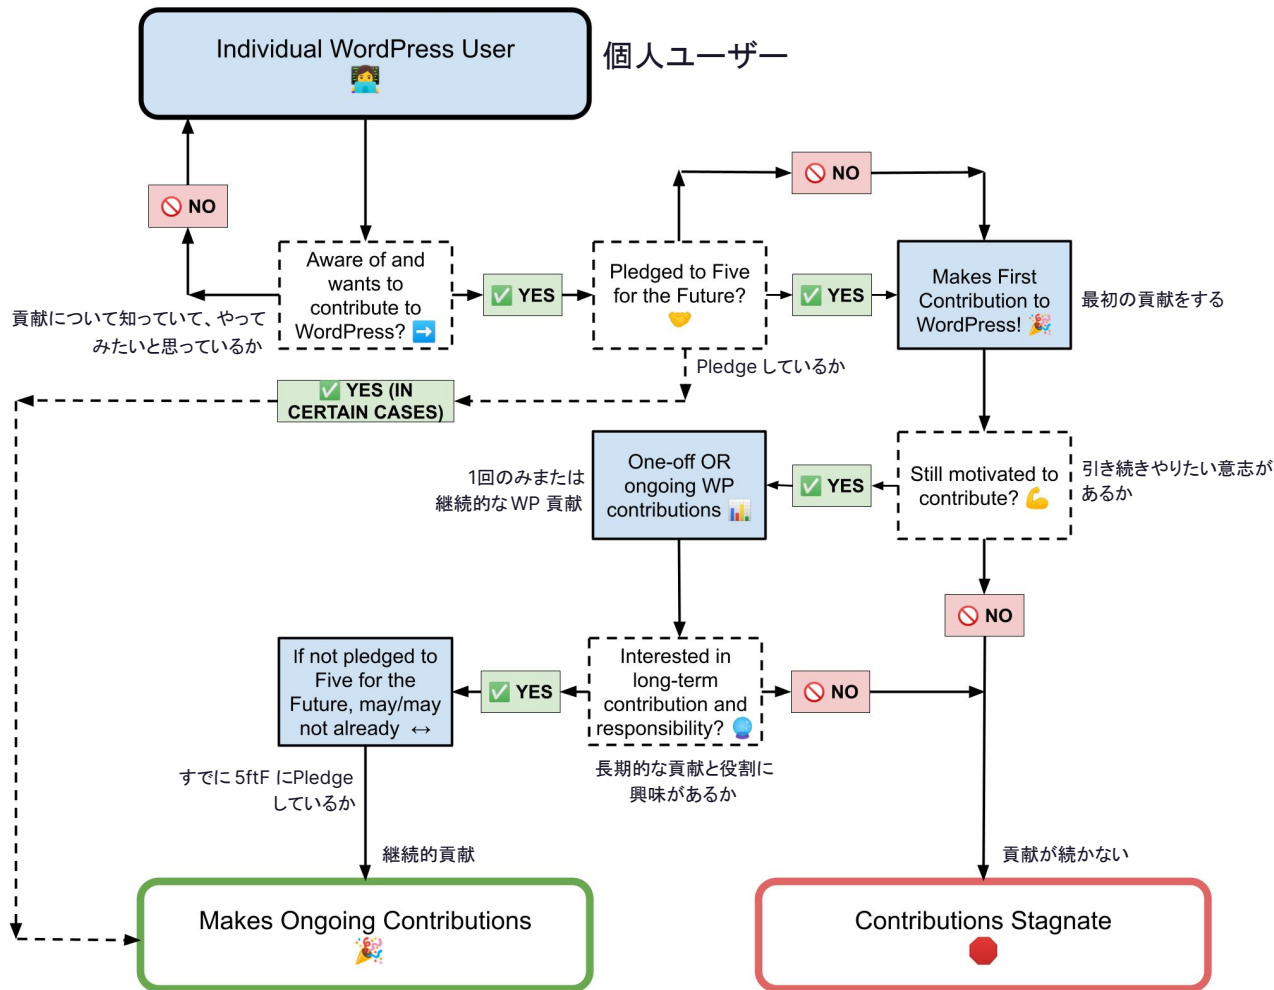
Individual WordPress User 🧑‍💻

個人ユーザー

🚫 NO

Aware of and wants to contribute to WordPress? ➡️

貢献について知っていて、やってみたいと思っているか

✅ YES

Pledged to Five for the Future? 🤝

🚫 NO

✅ YES

Makes First Contribution to WordPress! 🎉

最初の貢献をする

Pledge しているか

✅ YES (IN CERTAIN CASES)

One-off OR ongoing WP contributions 📊

1回のみまたは継続的な WP 貢献

✅ YES

Still motivated to contribute? 💪

引き続きやりたい意志があるか

🚫 NO

If not pledged to Five for the Future, may/may not already ↔

✅ YES

Interested in long-term contribution and responsibility? 🔮

🚫 NO

長期的な貢献と役割に興味があるか

すでに 5ftF にPledge しているか

継続的貢献

貢献が続かない

Makes Ongoing Contributions 🎉

Contributions Stagnate 🛑